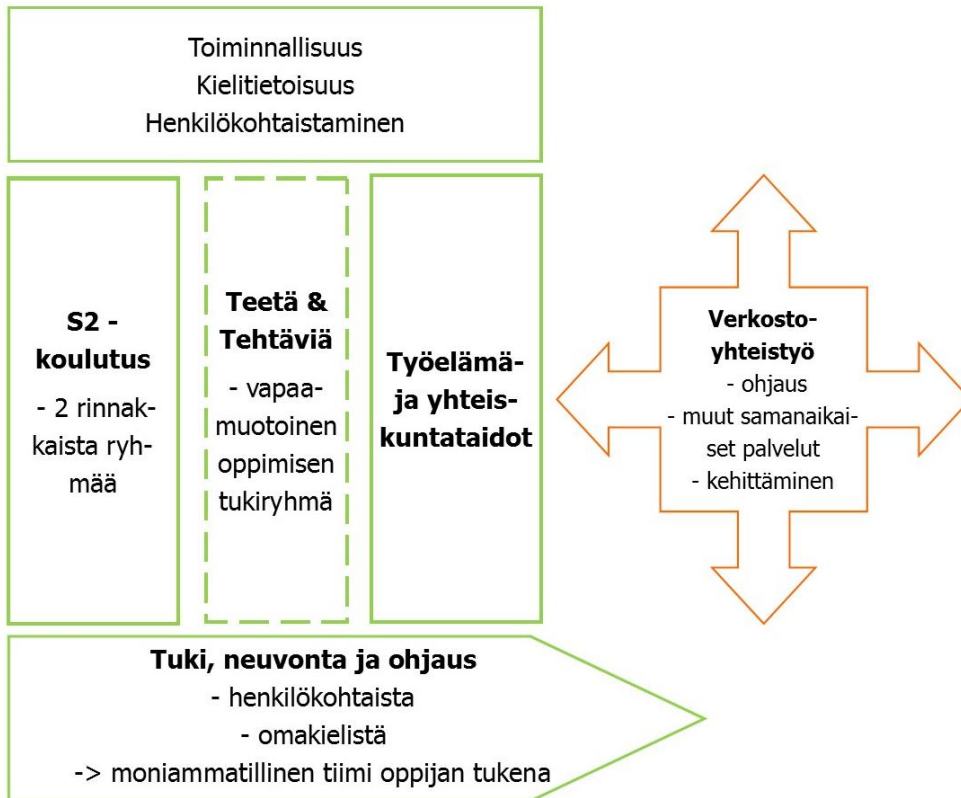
Toiminnallisuus
Kielitietoisuus
Henkilökohtaistaminen

**S2 - koulutus**
- 2 rinnakkaista ryhmää

**Teetä & Tehtäviä**
- vapaamuotoinen oppimisen tukiryhmä

**Työelämä- ja yhteiskuntataidot**

**Verkostoyhteistyö**
- ohjaus
- muut samanaikaiset palvelut
- kehittäminen

**Tuki, neuvonta ja ohjaus**
- henkilökohtaista
- omakielistä
-> moniammatillinen tiimi oppijan tukena